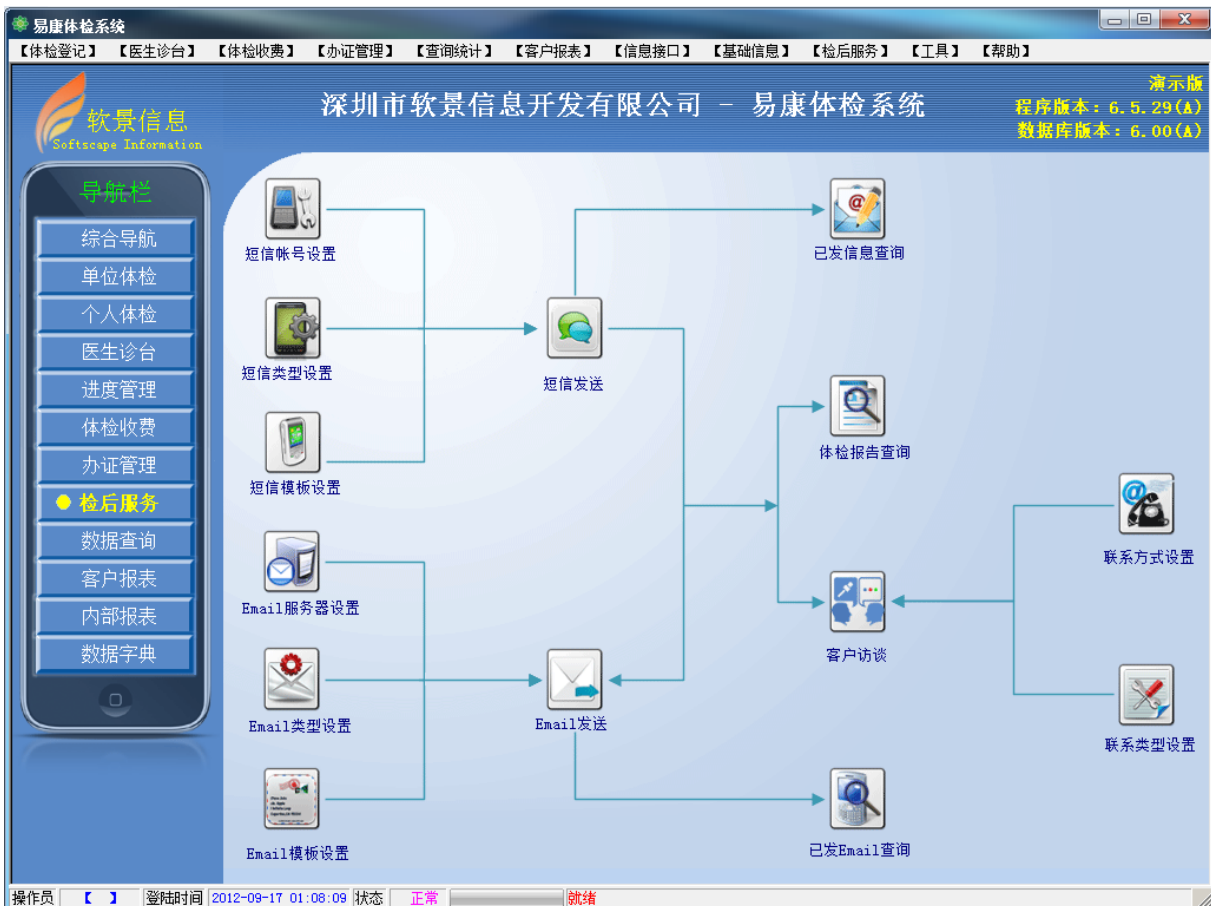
易康体检系统

【体检登记】 【医生诊台】 【体检收费】 【办证管理】 【查询统计】 【客户报表】 【信息接口】 【基础信息】 【检后服务】 【工具】 【帮助】

软景信息
Softscape Information

深圳市软景信息开发有限公司 － 易康体检系统

演示版
程序版本：6.5.29(A)
数据库版本：6.00(A)

导航栏
综合导航
单位体检
个人体检
医生诊台
进度管理
体检收费
办证管理
检后服务
数据查询
客户报表
内部报表
数据字典

短信帐号设置
短信类型设置
短信模板设置
Email服务器设置
Email类型设置
Email模板设置
短信发送
Email发送
已发信息查询
体检报告查询
客户访谈
已发Email查询
联系方式设置
联系类型设置

操作员 【 】 登陆时间 2012-09-17 01:08:09 状态 正常 就绪